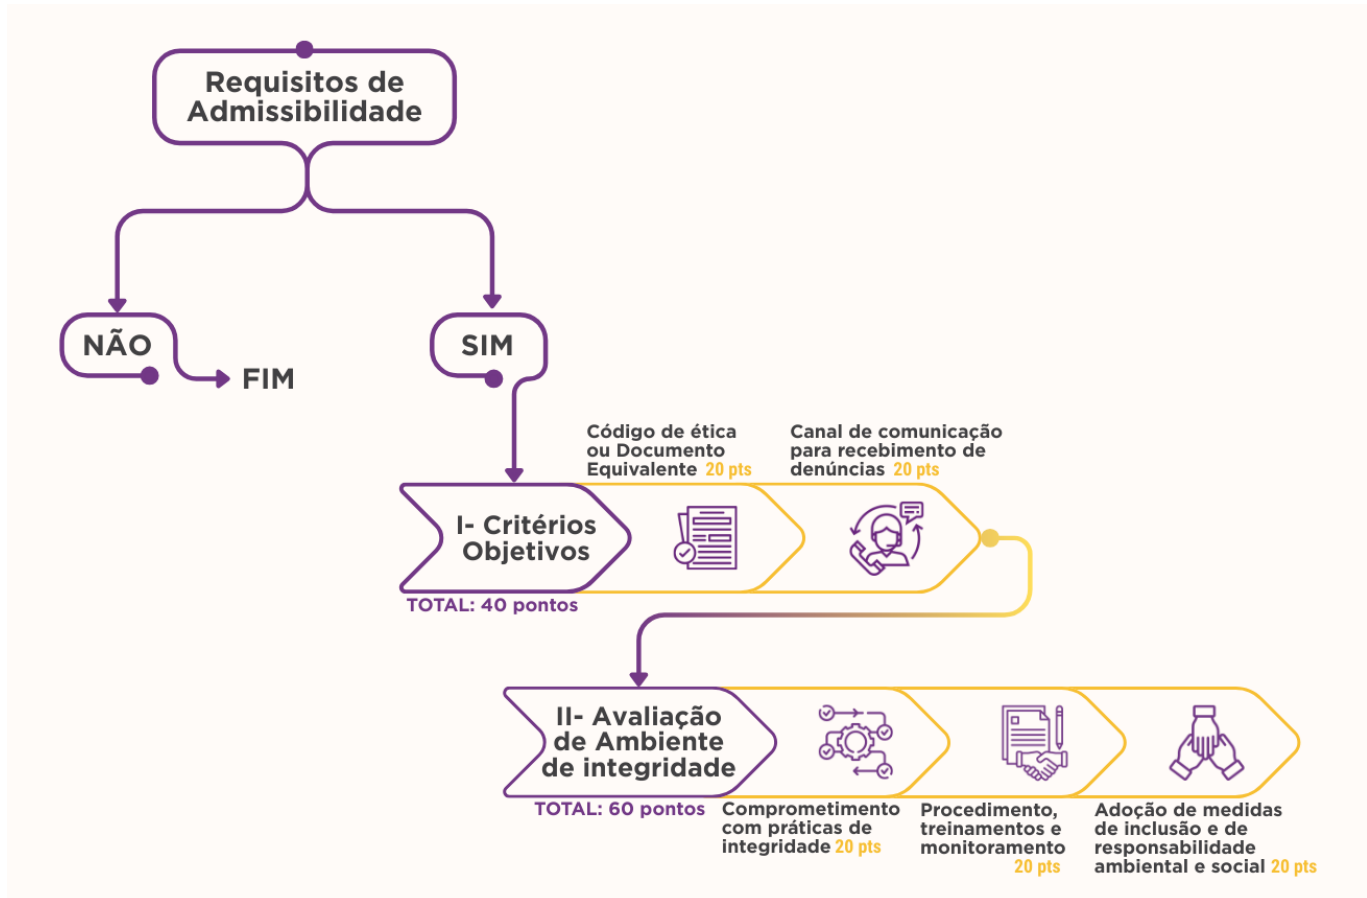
Requisitos de Admissibilidade

NÃO

FIM

SIM

Código de ética ou Documento Equivalente 20 pts

Canal de comunicação para recebimento de denúncias 20 pts

I- Critérios Objetivos

TOTAL: 40 pontos

II- Avaliação de Ambiente de integridade

TOTAL: 60 pontos

Comprometimento com práticas de integridade 20 pts

Procedimento, treinamentos e monitoramento 20 pts

Adoção de medidas de inclusão e de responsabilidade ambiental e social 20 pts